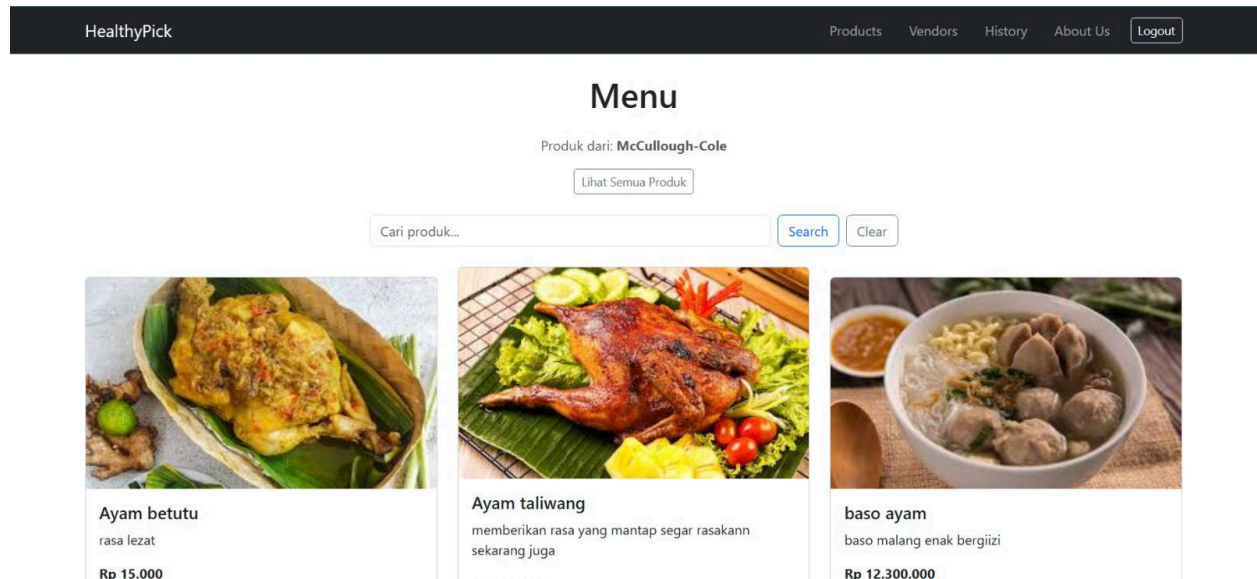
HealthyPick

Products Vendors History About Us Logout

Menu

Produk dari: McCullough-Cole

Lihat Semua Produk

Cari produk...

Search Clear

Ayam betutu

rasa lezat

Rp 15.000

Ayam taliwang

memberikan rasa yang mantap segar rasakann sekarang juga

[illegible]

baso ayam

baso malang enak bergiizi

Rp 12.300.000